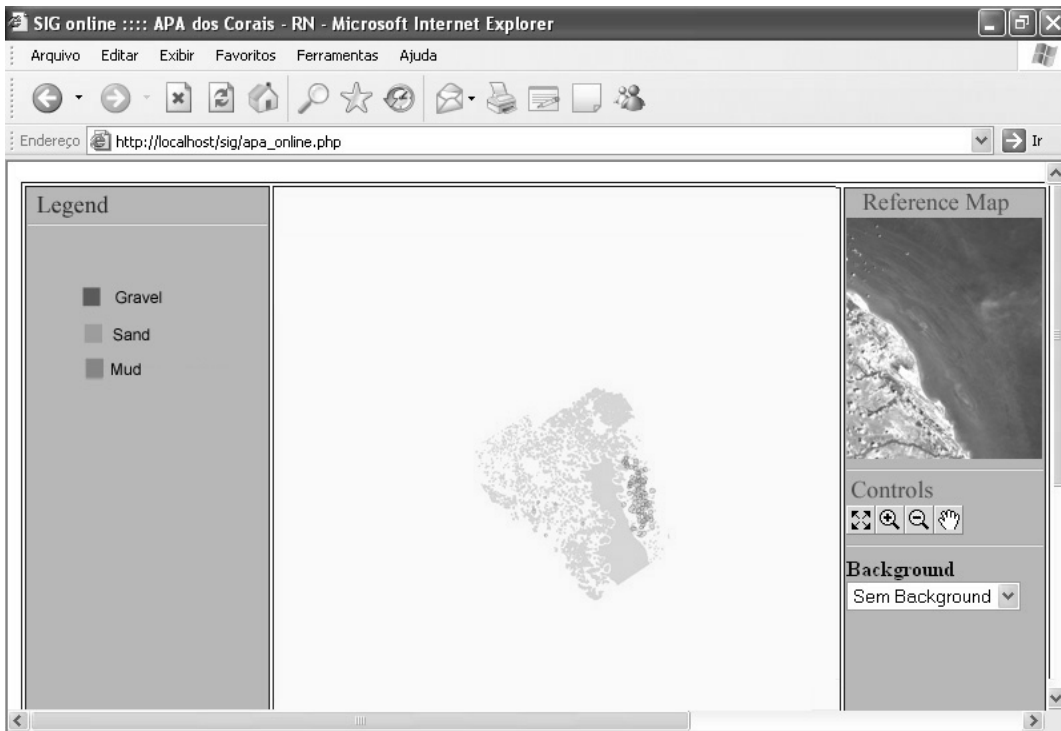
SIG online :::: APA dos Corais - RN - Microsoft Internet Explorer

Arquivo Editar Exibir Favoritos Ferramentas Ajuda

Endereço http://localhost/sig/apa_online.php

Ir

Legend

Gravel

Sand

Mud

Reference Map

Controls

Background

Sem Background